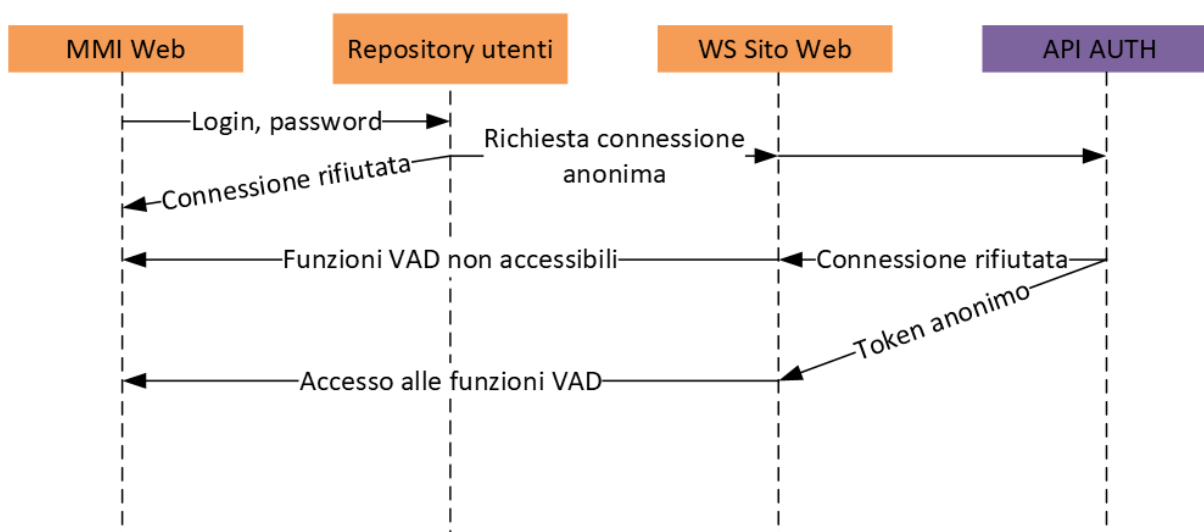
MMI Web

Repository utenti

WS Sito Web

API AUTH

Login, password

Richiesta connessione anonima

Connessione rifiutata

Funzioni VAD non accessibili

Connessione rifiutata

Token anonimo

Accesso alle funzioni VAD